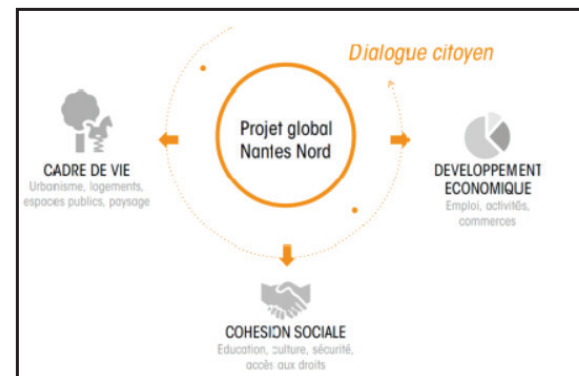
Dialogue citoyen

Projet global
Nantes Nord

CADRE DE VIE
Urbanisme, logements, espaces publics, paysage

DEVELOPPEMENT ECONOMIQUE
Emploi, activités, commerces

COHESION SOCIALE
Education, culture, sécurité, accès aux droits